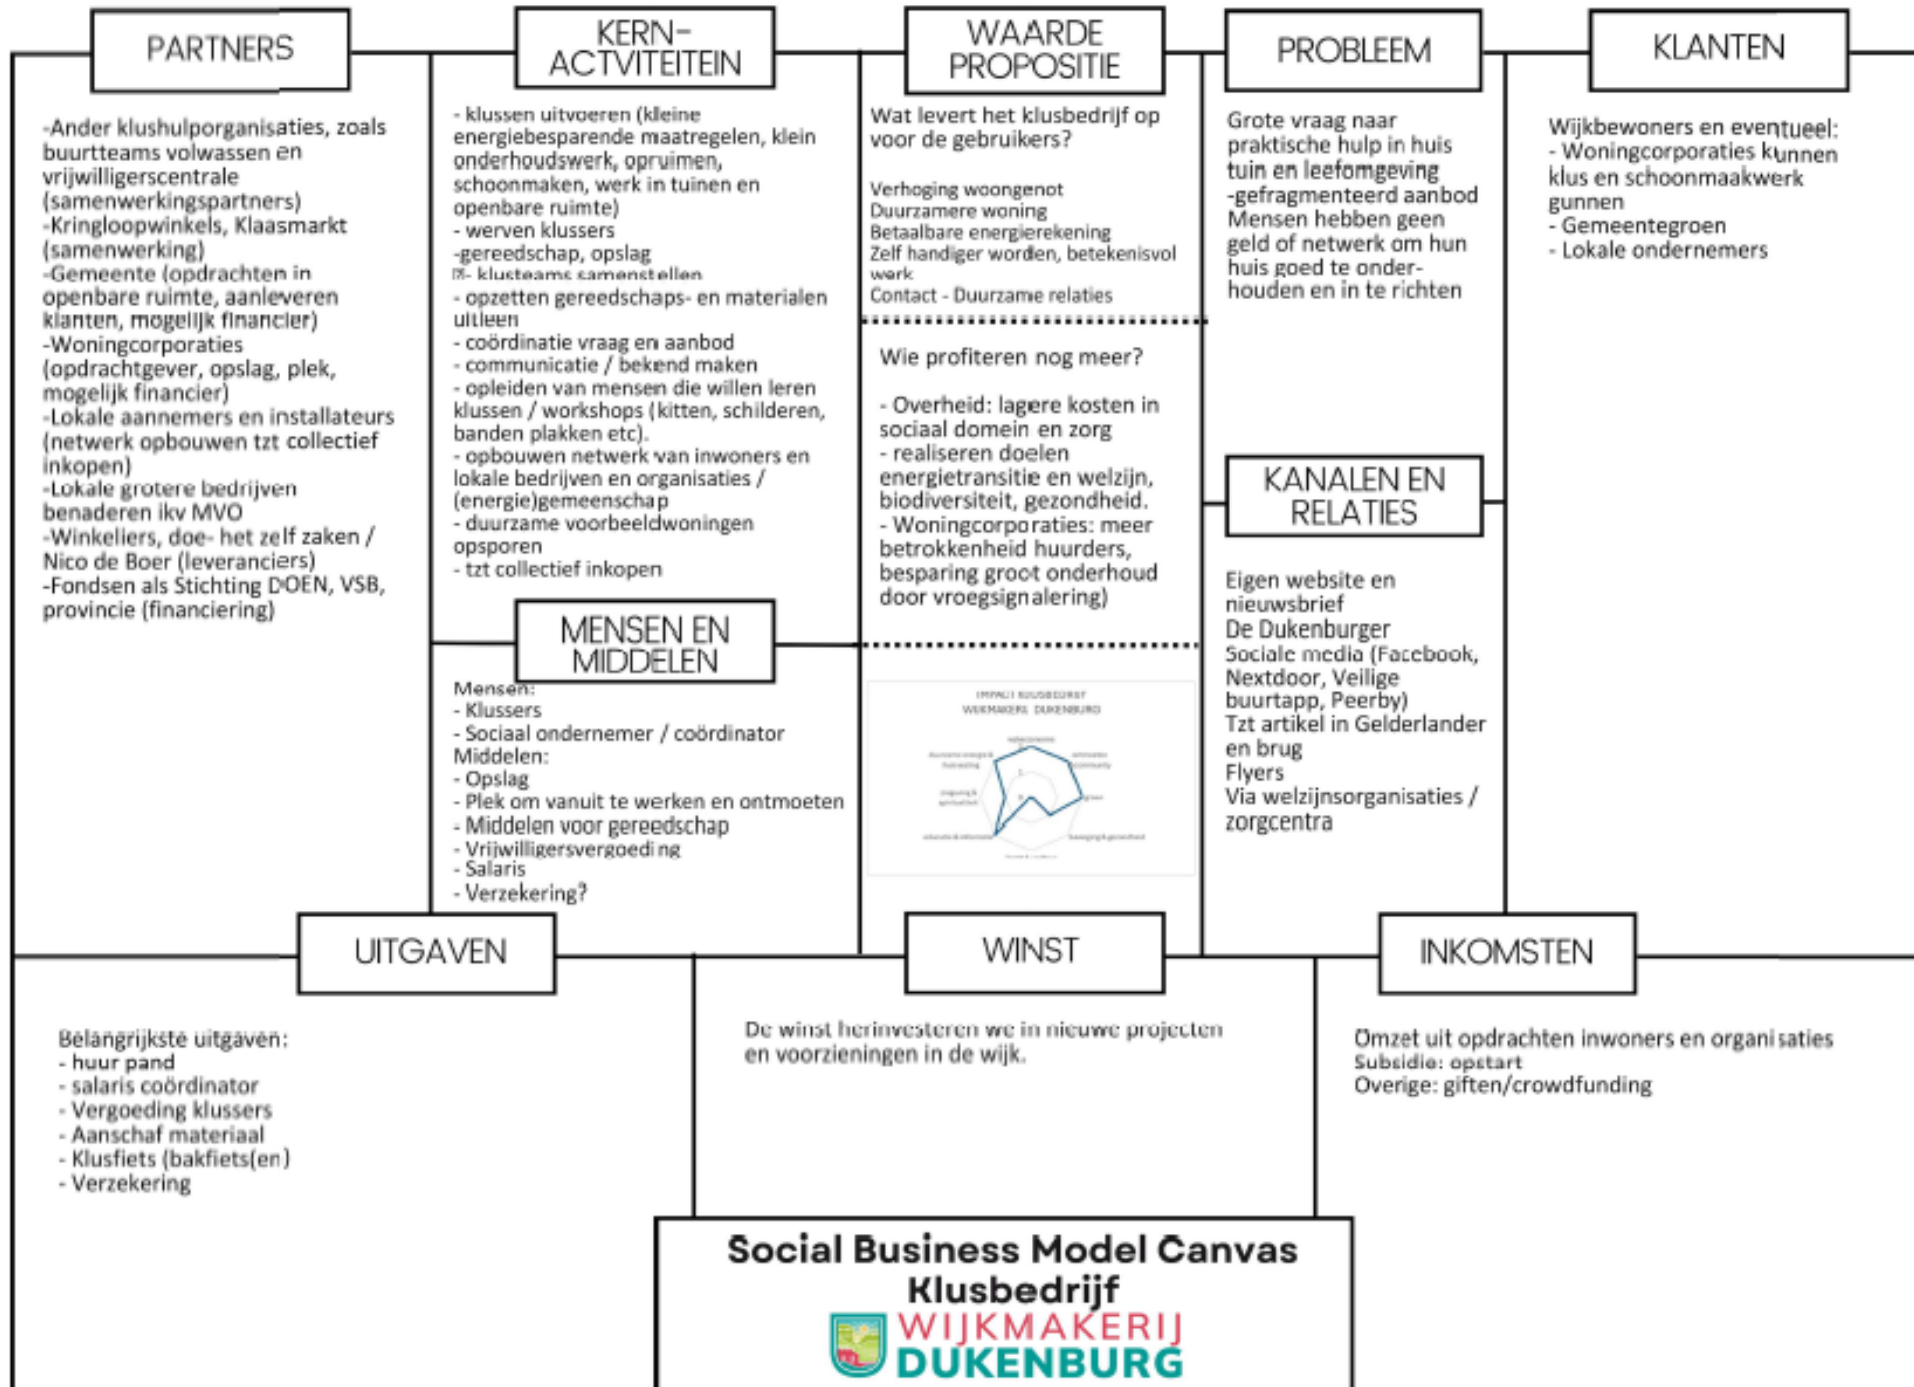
PARTNERS

-Ander klushulporganisaties, zoals buurtteams volwassen en vrijwilligerscentrale (samenwerkingspartners)
-Kringloopwinkels, Klaasmarkt (samenwerking)
-Gemeente (opdrachten in openbare ruimte, aanleveren klanten, mogelijk financier)
-Woningcorporaties (opdrachtgever, opslag, plek, mogelijk financier)
-Lokale aannemers en installateurs (netwerk opbouwen tzt collectief inkopen)
-Lokale grotere bedrijven benaderen ikv MVO
-Winkeliers, doe- het zelf zaken / Nico de Boer (leveranciers)
-Fondsen als Stichting DOEN, VSB, provincie (financiering)

KERN-ACTVITEITEIN

- klussen uitvoeren (kleine energiebesparende maatregelen, klein onderhoudswerk, opruimen, schoonmaken, werk in tuinen en openbare ruimte)
- werven klussers
-gereedschap, opslag
- klusteams samenstellen
- opzetten gereedschaps- en materialen uitleen
- coördinatie vraag en aanbod
- communicatie / bekend maken
- opleiden van mensen die willen leren klussen / workshops (kitten, schilderen, banden plakken etc).
- opbouwen netwerk van inwoners en lokale bedrijven en organisaties / (energie)gemeenschap
- duurzame voorbeeldwoningen opsporen
- tzt collectief inkopen

MENSEN EN MIDDELEN

Mensen:
- Klussers
- Sociaal ondernemer / coördinator
Middelen:
- Opslag
- Plek om vanuit te werken en ontmoeten
- Middelen voor gereedschap
- Vrijwilligersvergoeding
- Salaris
- Verzekering?

WAARDE PROPOSITIE

Wat levert het klusbedrijf op voor de gebruikers?

Verhoging woongenot
Duurzamere woning
Betaalbare energierekening
Zelf handiger worden, betekenisvol werk
Contact - Duurzame relaties

Wie profiteren nog meer?

- Overheid: lagere kosten in sociaal domein en zorg
- realiseren doelen energietransitie en welzijn, biodiversiteit, gezondheid.
- Woningcorporaties: meer betrokkenheid huurders, besparing groot onderhoud door vroegsignalering)

IMPACT KLUSBEDRIJF WIJKMAKERIJ DUKENBURG

PROBLEEM

Grote vraag naar praktische hulp in huis tuin en leefomgeving
-gefragmenteerd aanbod
Mensen hebben geen geld of netwerk om hun huis goed te onderhouden en in te richten

KANALEN EN RELATIES

Eigen website en nieuwsbrief
De Dukenburger
Sociale media (Facebook, Nextdoor, Veilige buurtapp, Peerby)
Tzt artikel in Gelderlander en brug
Flyers
Via welzijnsorganisaties / zorgcentra

KLANTEN

Wijkbewoners en eventueel:
- Woningcorporaties kunnen klus en schoonmaakwerk gunnen
- Gemeentegroen
- Lokale ondernemers

UITGAVEN

Belangrijkste uitgaven:
- huur pand
- salaris coördinator
- Vergoeding klussers
- Aanschaf materiaal
- Klusfiets (bakfiets(en)
- Verzekering

WINST

De winst herinvesteren we in nieuwe projecten en voorzieningen in de wijk.

INKOMSTEN

Omzet uit opdrachten inwoners en organisaties
Subsidie: opstart
Overige: giften/crowdfunding

Social Business Model Canvas Klusbedrijf
WIJKMAKERIJ DUKENBURG